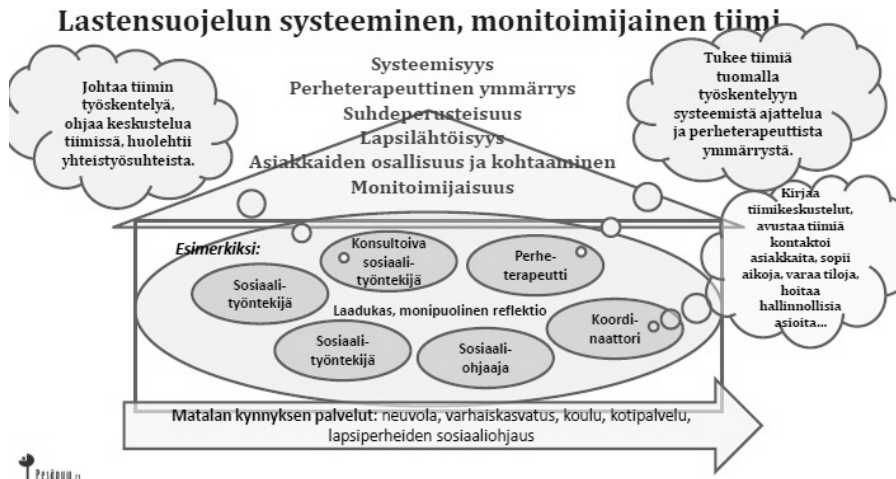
Lastensuojelun systeeminen, monitoimijainen tiimi

Johtaa tiimin työskentelyä, ohjaa keskustelua tiimissä, huolehtii yhteistyösuhteista.

Systeemisyys
Perheterapeuttinen ymmärrys
Suhdeperusteisuus
Lapsilähtöisyys
Asiakkaiden osallisuus ja kohtaaminen
Monitoimijaisuus

Tukee tiimiä tuomalla työskentelyyn systeemistä ajattelua ja perheterapeuttista ymmärrystä.

Kirjaa tiimikeskustelut, avustaa tiimiä kontaktoi asiakkaita, sopii aikoja, varaa tiloja, hoitaa hallinnollisia asioita…

Esimerkiksi:

Konsultoiva sosiaalityöntekijä

Perheterapeutti

Sosiaalityöntekijä

Laadukas, monipuolinen reflektio

Koordinaattori

Sosiaalityöntekijä

Sosiaaliohjaaja

Matalan kynnyksen palvelut: neuvola, varhaiskasvatus, koulu, kotipalvelu, lapsiperheiden sosiaaliohjaus

Pesäpuu ry